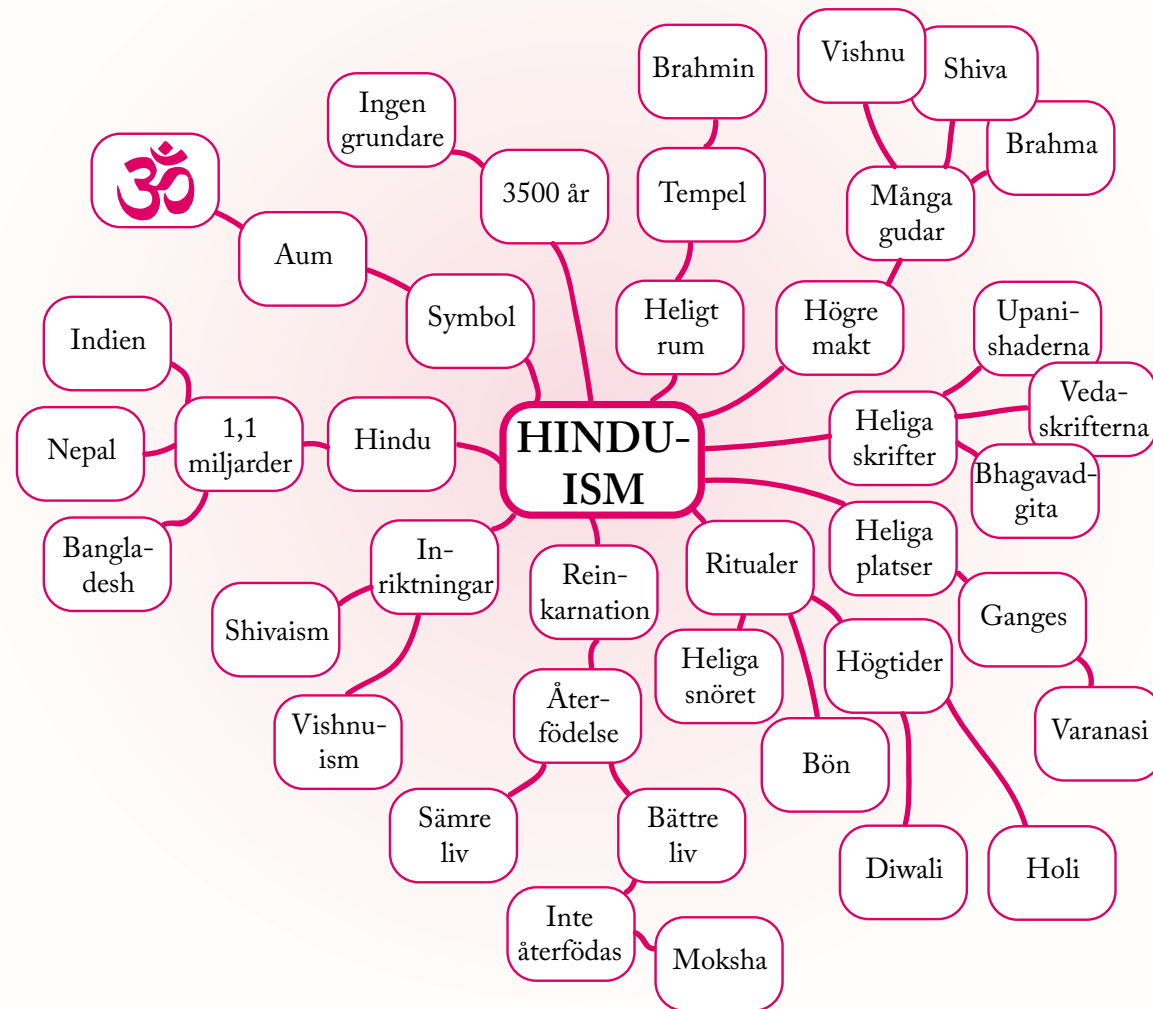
HINDUISM

ॐ

Aum

Symbol

Ingen grundare

3500 år

Brahmin

Tempel

Heligt rum

Vishnu

Shiva

Brahma

Många gudar

Högre makt

Indien

Nepal

Bangladesh

1,1 miljarder

Hindu

Upanishaderna

Vedaskrifterna

Bhagavadgita

Heliga skrifter

Heliga platser

Ganges

Varanasi

Inriktningar

Shivaism

Vishnuism

Reinkarnation

Återfödelse

Sämre liv

Bättre liv

Inte återfödas

Moksha

Ritualer

Heliga snöret

Bön

Högtider

Diwali

Holi